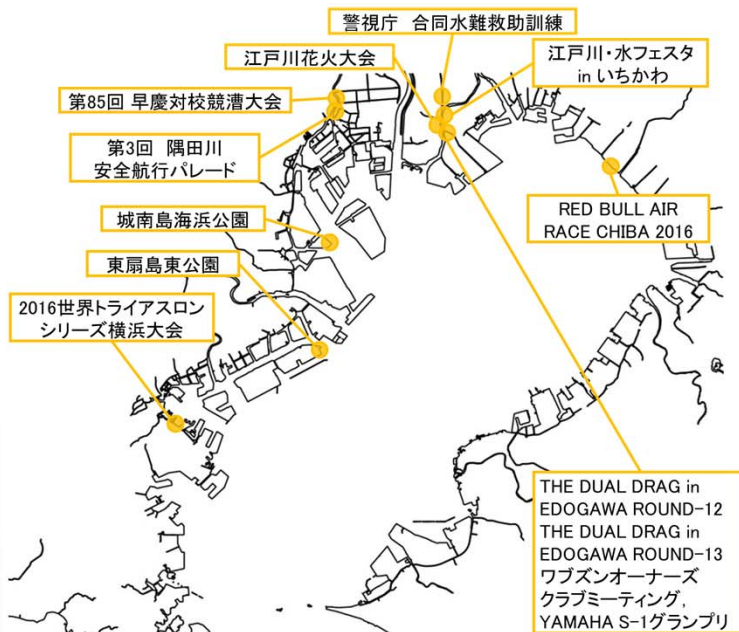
警視庁　合同水難救助訓練

江戸川花火大会

江戸川・水フェスタ in いちかわ

第85回 早慶対校競漕大会

第3回　隅田川 安全航行パレード

城南島海浜公園

RED BULL AIR RACE CHIBA 2016

東扇島東公園

2016世界トライアスロン シリーズ横浜大会

THE DUAL DRAG in EDOGAWA ROUND-12
THE DUAL DRAG in EDOGAWA ROUND-13
ワブズンオーナーズ クラブミーティング,
YAMAHA S-1グランプリ